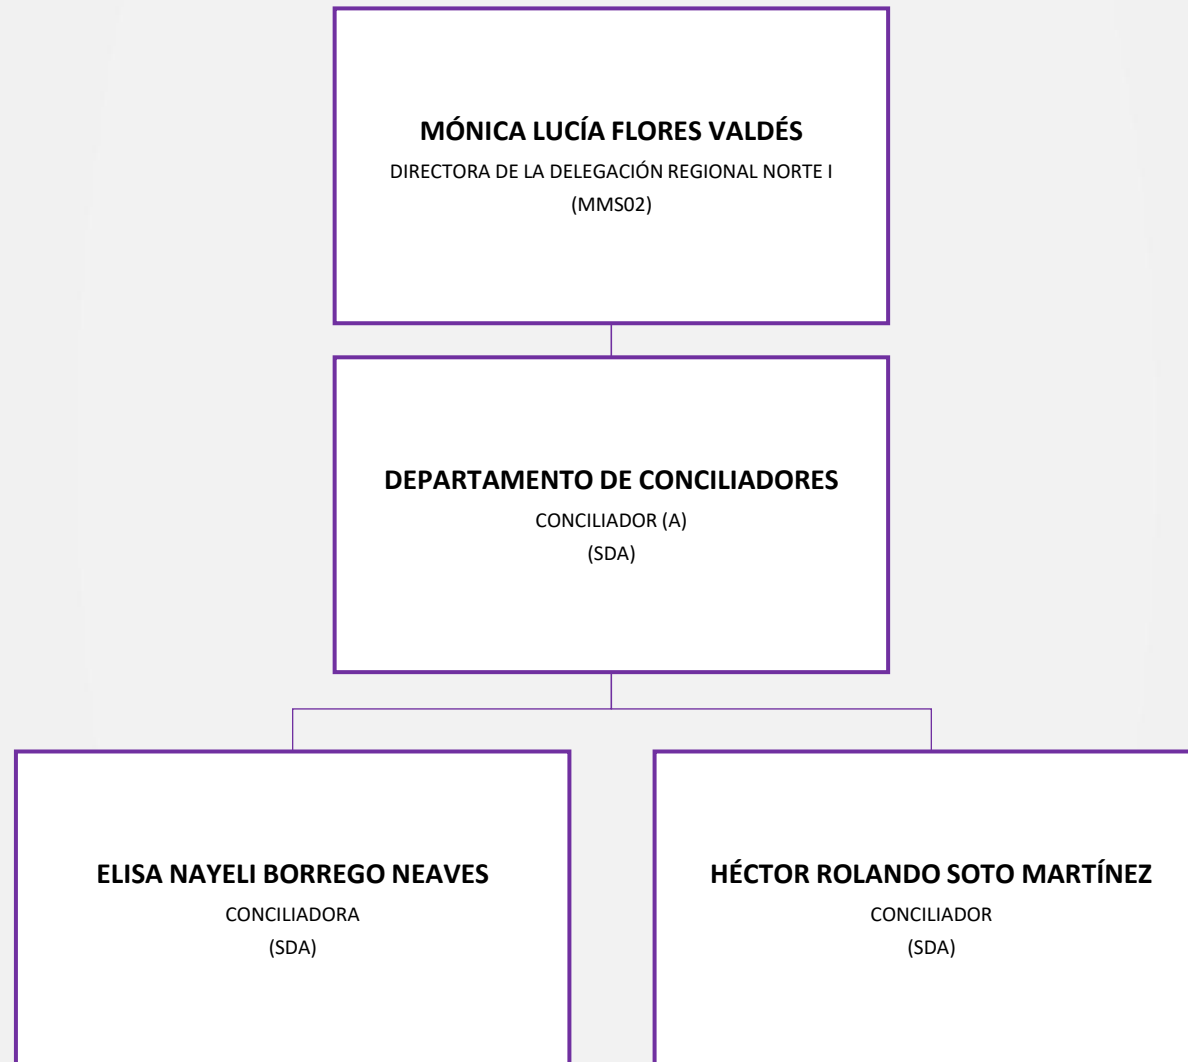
MÓNICA LUCÍA FLORES VALDÉS
DIRECTORA DE LA DELEGACIÓN REGIONAL NORTE I
(MMS02)

DEPARTAMENTO DE CONCILIADORES
CONCILIADOR (A)
(SDA)

ELISA NAYELI BORREGO NEAVES
CONCILIADORA
(SDA)

HÉCTOR ROLANDO SOTO MARTÍNEZ
CONCILIADOR
(SDA)